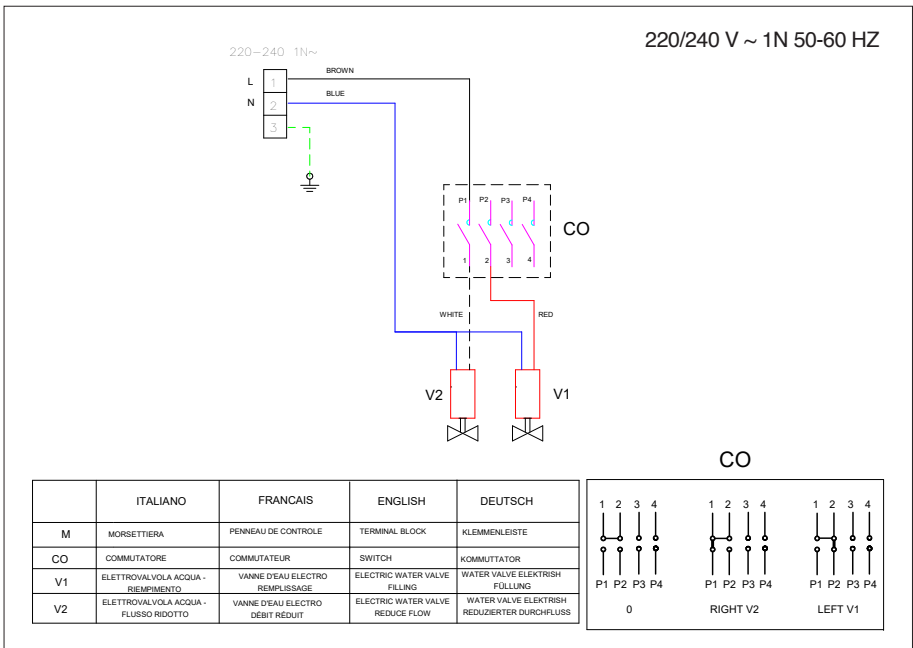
220/240 V ~ 1N 50-60 HZ

220–240 1N~

L 1
N 2
3

BROWN
BLUE

P1 P2 P3 P4
1 2 3 4

CO

WHITE
RED

V2
V1

CO

| | ITALIANO | FRANCAIS | ENGLISH | DEUTSCH |
|---|---|---|---|---|
| M | MORSETTIERA | PENNEAU DE CONTROLE | TERMINAL BLOCK | KLEMMENLEISTE |
| CO | COMMUTATORE | COMMUTATEUR | SWITCH | KOMMUTTATOR |
| V1 | ELETTROVALVOLA ACQUA - RIEMPIMENTO | VANNE D'EAU ELECTRO REMPLISSAGE | ELECTRIC WATER VALVE FILLING | WATER VALVE ELEKTRISH FÜLLUNG |
| V2 | ELETTROVALVOLA ACQUA - FLUSSO RIDOTTO | VANNE D'EAU ELECTRO DÉBIT RÉDUIT | ELECTRIC WATER VALVE REDUCE FLOW | WATER VALVE ELEKTRISH REDUZIERTER DURCHFLUSS |

1 2 3 4
P1 P2 P3 P4
0

1 2 3 4
P1 P2 P3 P4
RIGHT V2

1 2 3 4
P1 P2 P3 P4
LEFT V1